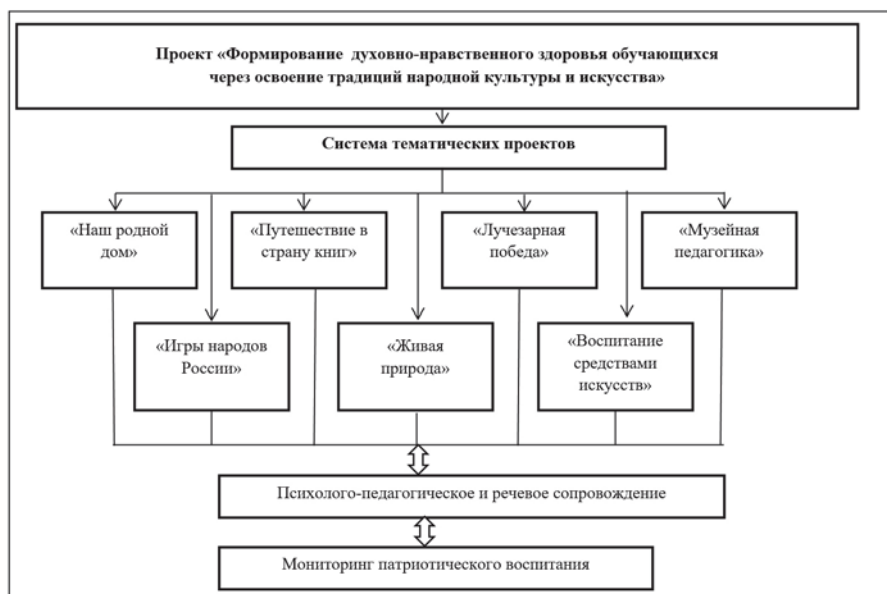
Проект «Формирование духовно-нравственного здоровья обучающихся через освоение традиций народной культуры и искусства»

Система тематических проектов

«Наш родной дом»

«Путешествие в страну книг»

«Лучезарная победа»

«Музейная педагогика»

«Игры народов России»

«Живая природа»

«Воспитание средствами искусств»

Психолого-педагогическое и речевое сопровождение

Мониторинг патриотического воспитания